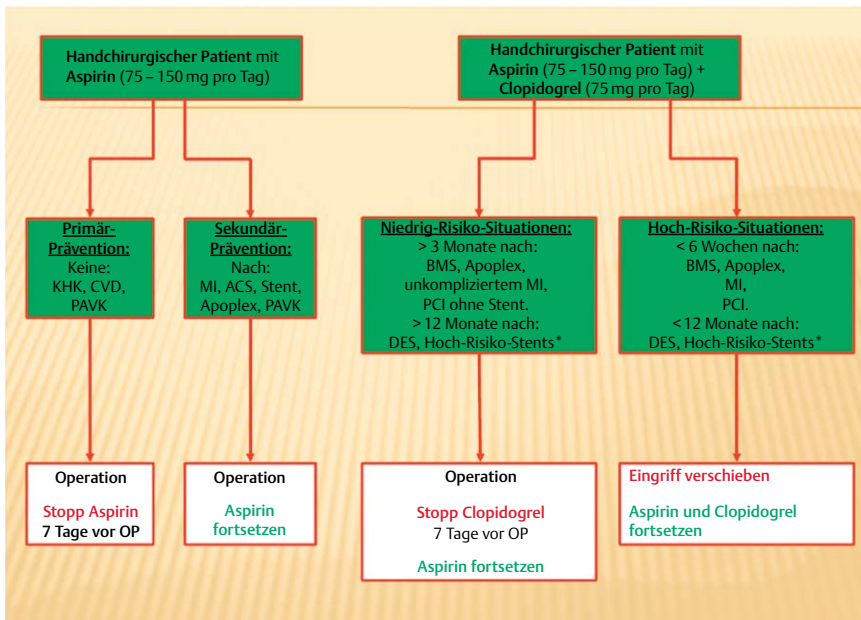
Handchirurgischer Patient mit Aspirin (75 – 150 mg pro Tag)

Handchirurgischer Patient mit Aspirin (75 – 150 mg pro Tag) + Clopidogrel (75 mg pro Tag)

Primär-Prävention:
Keine:
KHK, CVD, PAVK

Sekundär-Prävention:
Nach:
MI, ACS, Stent, Apoplex, PAVK

Niedrig-Risiko-Situationen:
> 3 Monate nach:
BMS, Apoplex, unkompliziertem MI, PCI ohne Stent.
> 12 Monate nach:
DES, Hoch-Risiko-Stents*

Hoch-Risiko-Situationen:
< 6 Wochen nach:
BMS, Apoplex, MI, PCI.
<12 Monate nach:
DES, Hoch-Risiko-Stents*

Operation
Stopp Aspirin
7 Tage vor OP

Operation
Aspirin fortsetzen

Operation
Stopp Clopidogrel
7 Tage vor OP
Aspirin fortsetzen

Eingriff verschieben
Aspirin und Clopidogrel fortsetzen